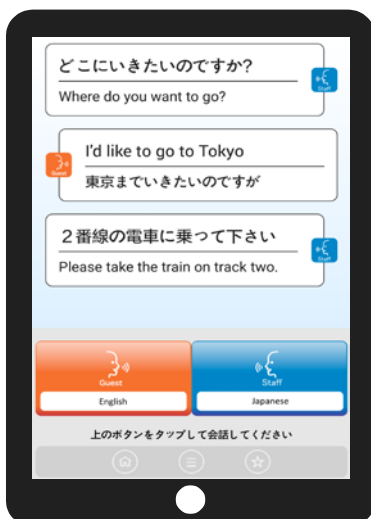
どこにいきたいのですか?
Where do you want to go?
Staff

Guest
I'd like to go to Tokyo
東京までいきたいのですが

２番線の電車に乗って下さい
Please take the train on track two.
Staff

Guest
English

Staff
Japanese

上のボタンをタップして会話してください